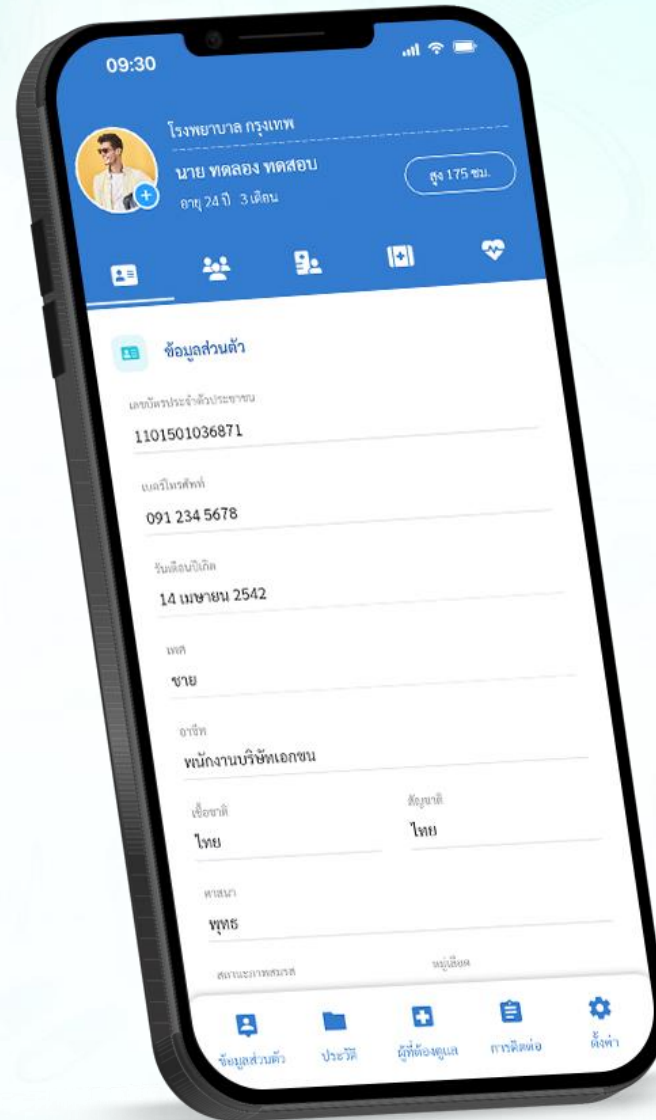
09:30

โรงพยาบาล กรุงเทพ

นาย ทดลอง ทดสอบ

อายุ 24 ปี 3 เดือน

สูง 175 ซม.

ข้อมูลส่วนตัว

เลขบัตรประจำตัวประชาชน

1101501036871

เบอร์โทรศัพท์

091 234 5678

วันเดือนปีเกิด

14 เมษายน 2542

เพศ

ชาย

อาชีพ

พนักงานบริษัทเอกชน

เชื้อชาติ

ไทย

สัญชาติ

ไทย

ศาสนา

พุทธ

สถานะภาพสมรส

หมู่เลือด

ข้อมูลส่วนตัว

ประวัติ

ผู้ที่ต้องดูแล

การติดต่อ

ตั้งค่า